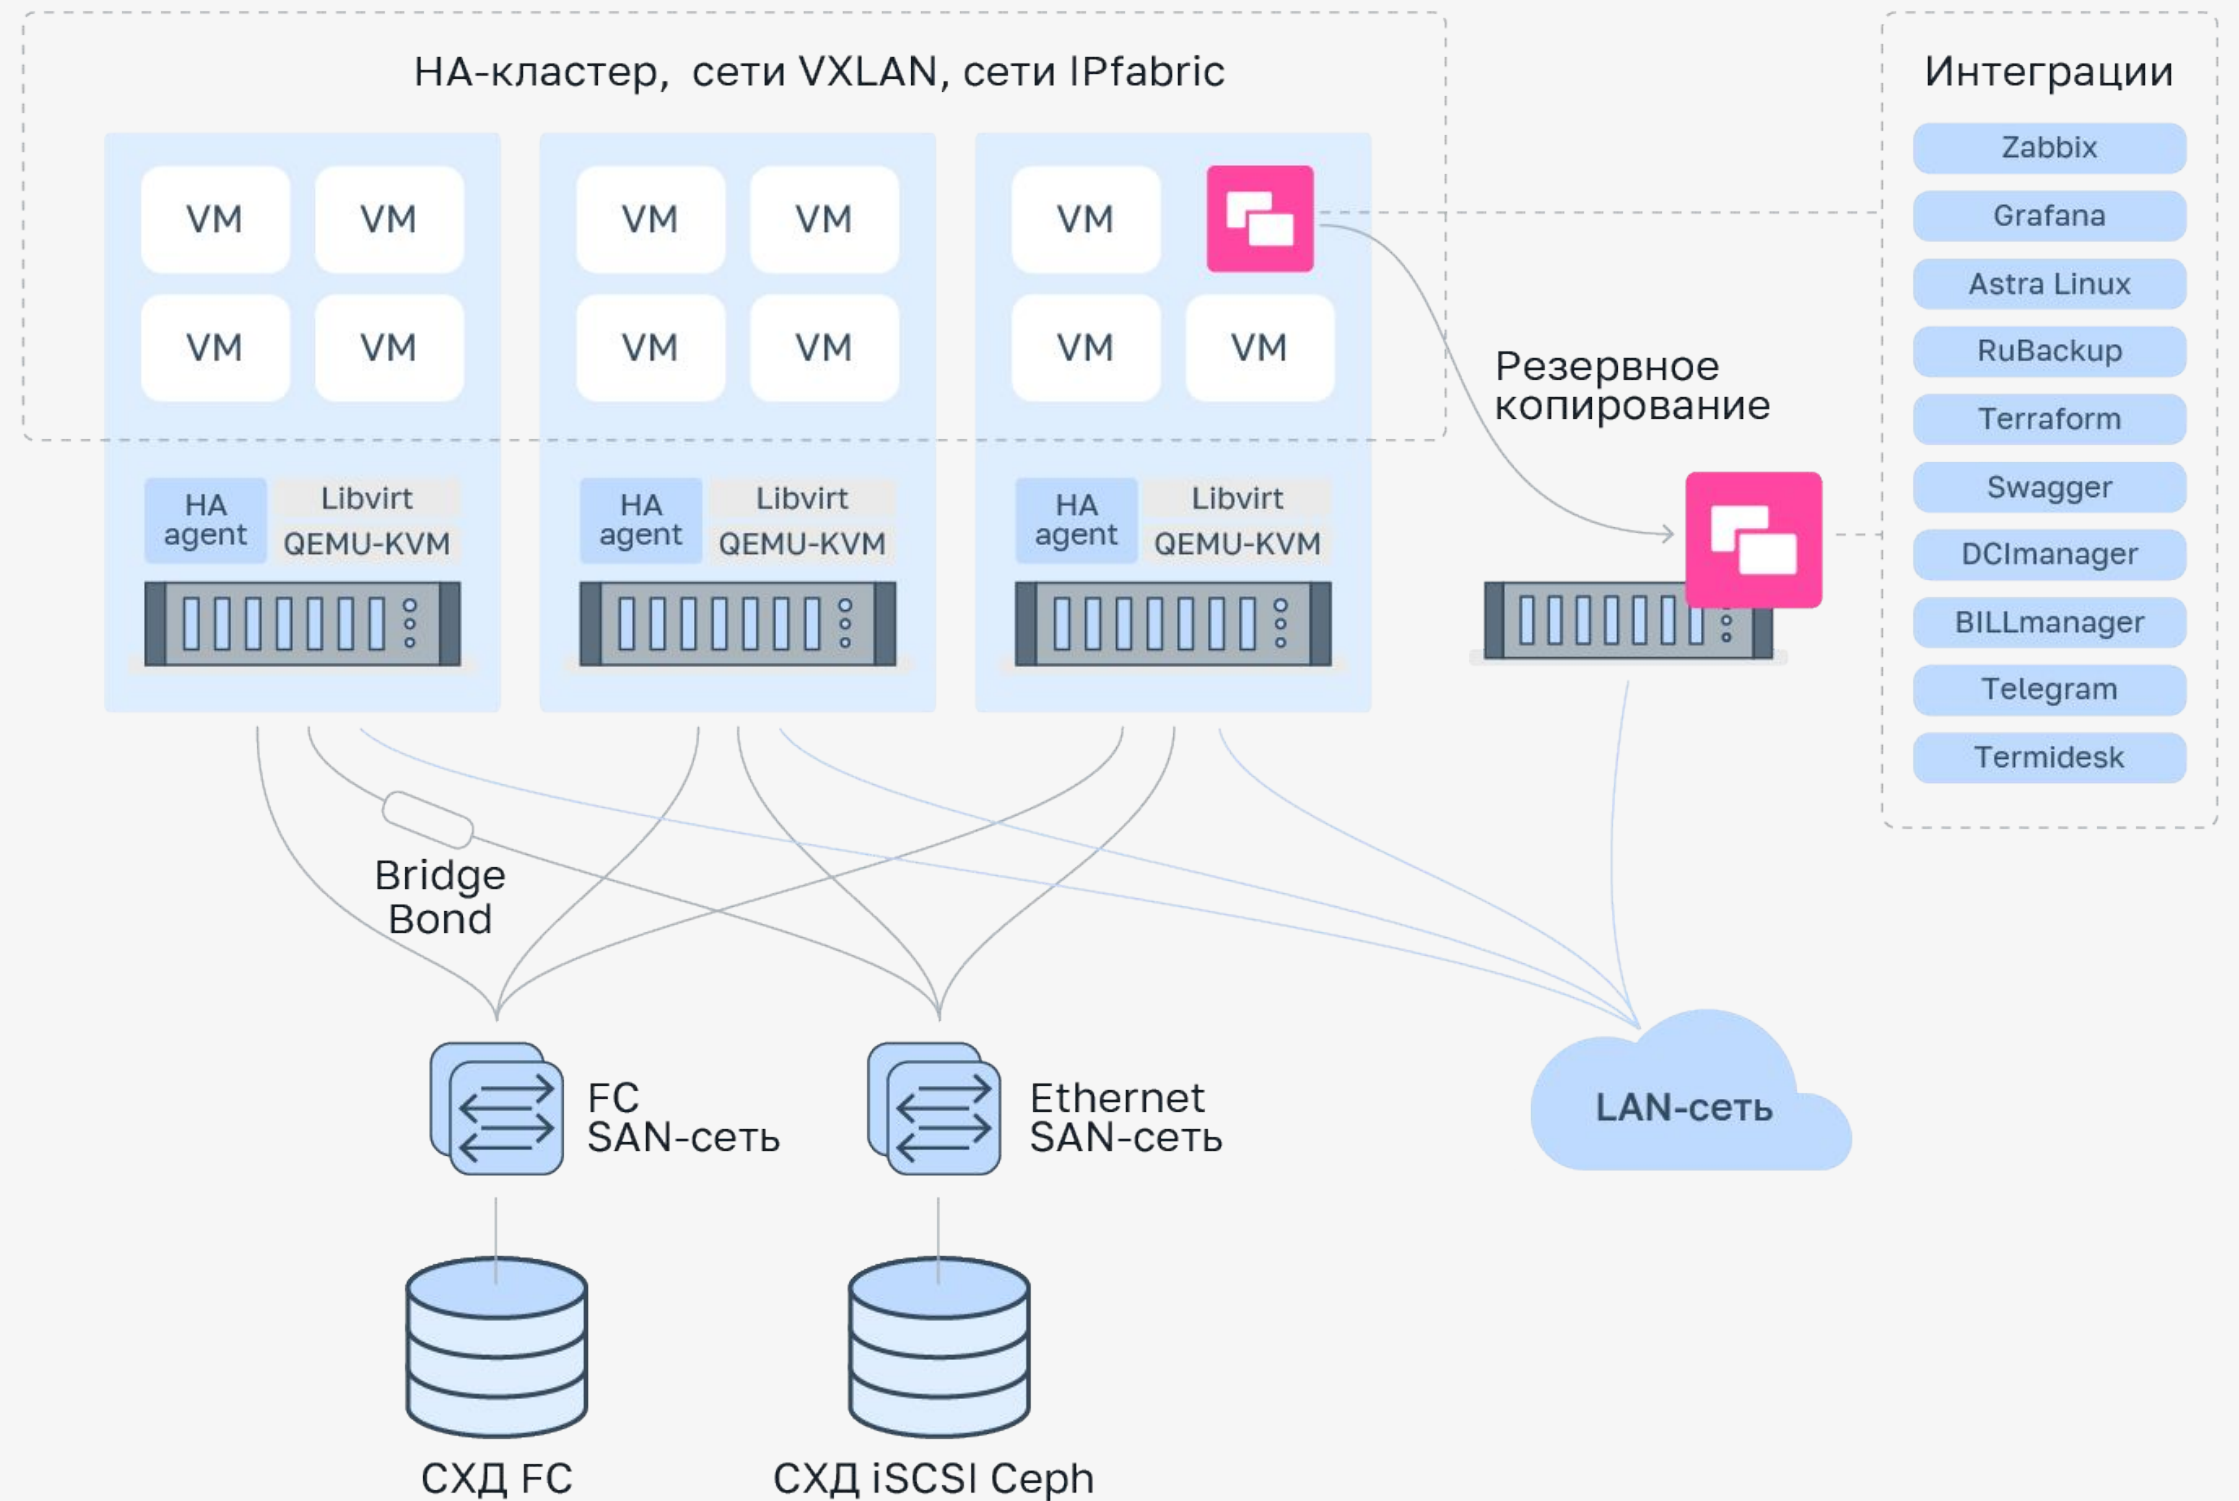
HA-кластер, сети VXLAN, сети IPfabric

VM VM
VM VM

HA agent
Libvirt
QEMU-KVM

VM VM
VM VM

HA agent
Libvirt
QEMU-KVM

VM
VM VM

HA agent
Libvirt
QEMU-KVM

Резервное копирование

Интеграции

Zabbix
Grafana
Astra Linux
RuBackup
Terraform
Swagger
DCImanager
BILLmanager
Telegram
Termidesk

Bridge Bond

FC SAN-сеть

Ethernet SAN-сеть

LAN-сеть

СХД FC

СХД iSCSI Ceph